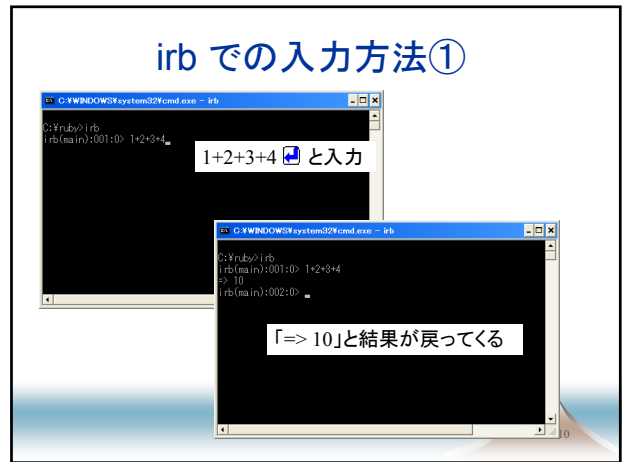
irb での入力方法①

C:¥WINDOWS¥system32¥cmd.exe - irb

C:¥ruby>irb
irb(main):001:0> 1+2+3+4

1+2+3+4 と入力

C:¥WINDOWS¥system32¥cmd.exe - irb

C:¥ruby>irb
irb(main):001:0> 1+2+3+4
=> 10
irb(main):002:0>

「=> 10」と結果が戻ってくる

10